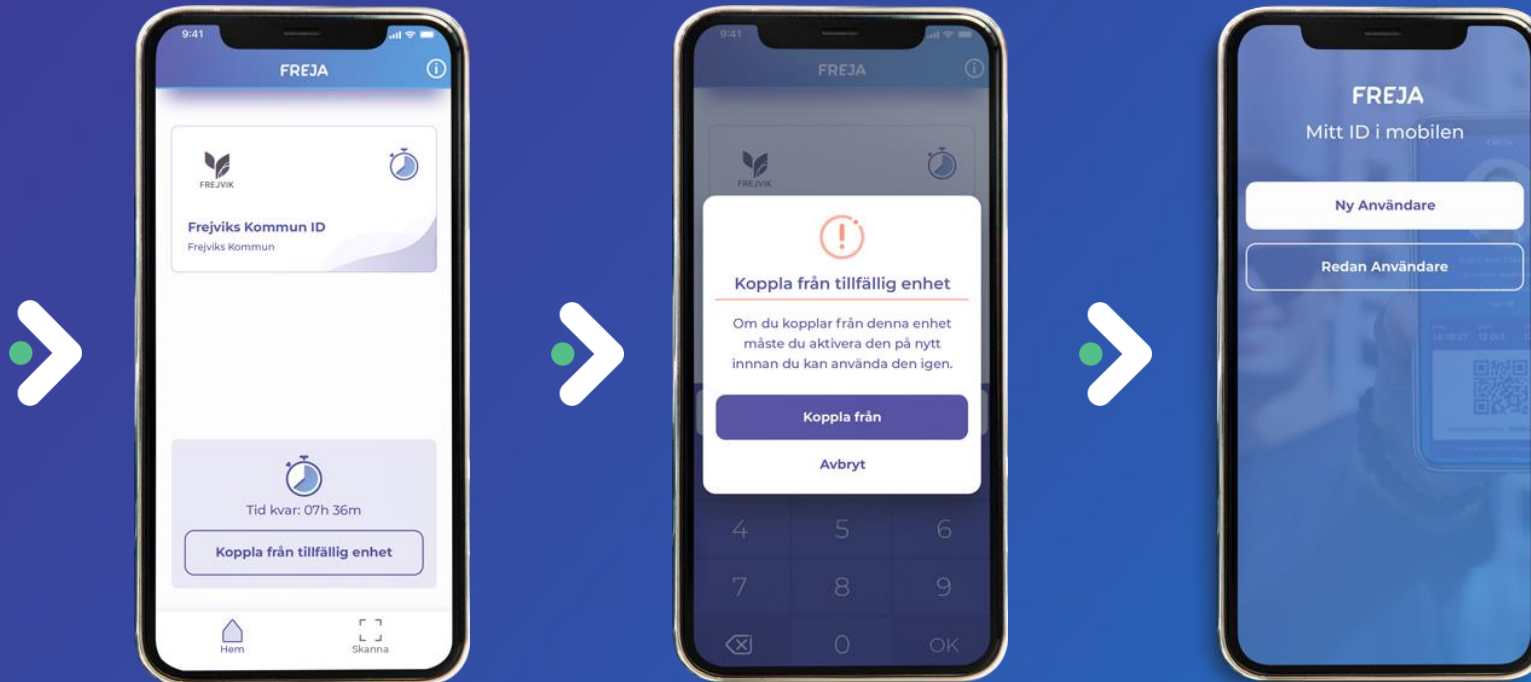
9:41

FREJA

FREJVIK

Frejviks Kommun ID
Frejviks Kommun

Tid kvar: 07h 36m

Koppla från tillfällig enhet

Hem

Skanna

9:41

FREJA

FREJVIK

Koppla från tillfällig enhet

Om du kopplar från denna enhet måste du aktivera den på nytt innnan du kan använda den igen.

Koppla från

Avbryt

4 5 6
7 8 9
0 OK

FREJA
Mitt ID i mobilen

Ny Användare

Redan Användare